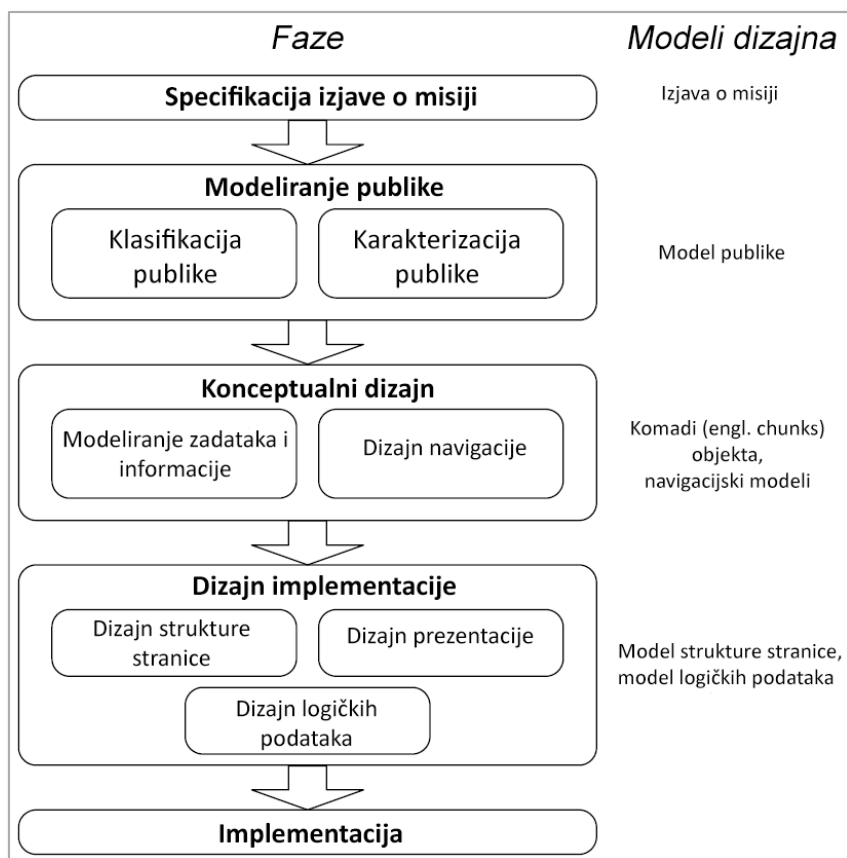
Faze

Modeli dizajna

Specifikacija izjave o misiji

Izjava o misiji

Modeliranje publike

Klasifikacija publike

Karakterizacija publike

Model publike

Konceptualni dizajn

Modeliranje zadataka i informacije

Dizajn navigacije

Komadi (engl. chunks) objekta, navigacijski modeli

Dizajn implementacije

Dizajn strukture stranice

Dizajn prezentacije

Dizajn logičkih podataka

Model strukture stranice, model logičkih podataka

Implementacija